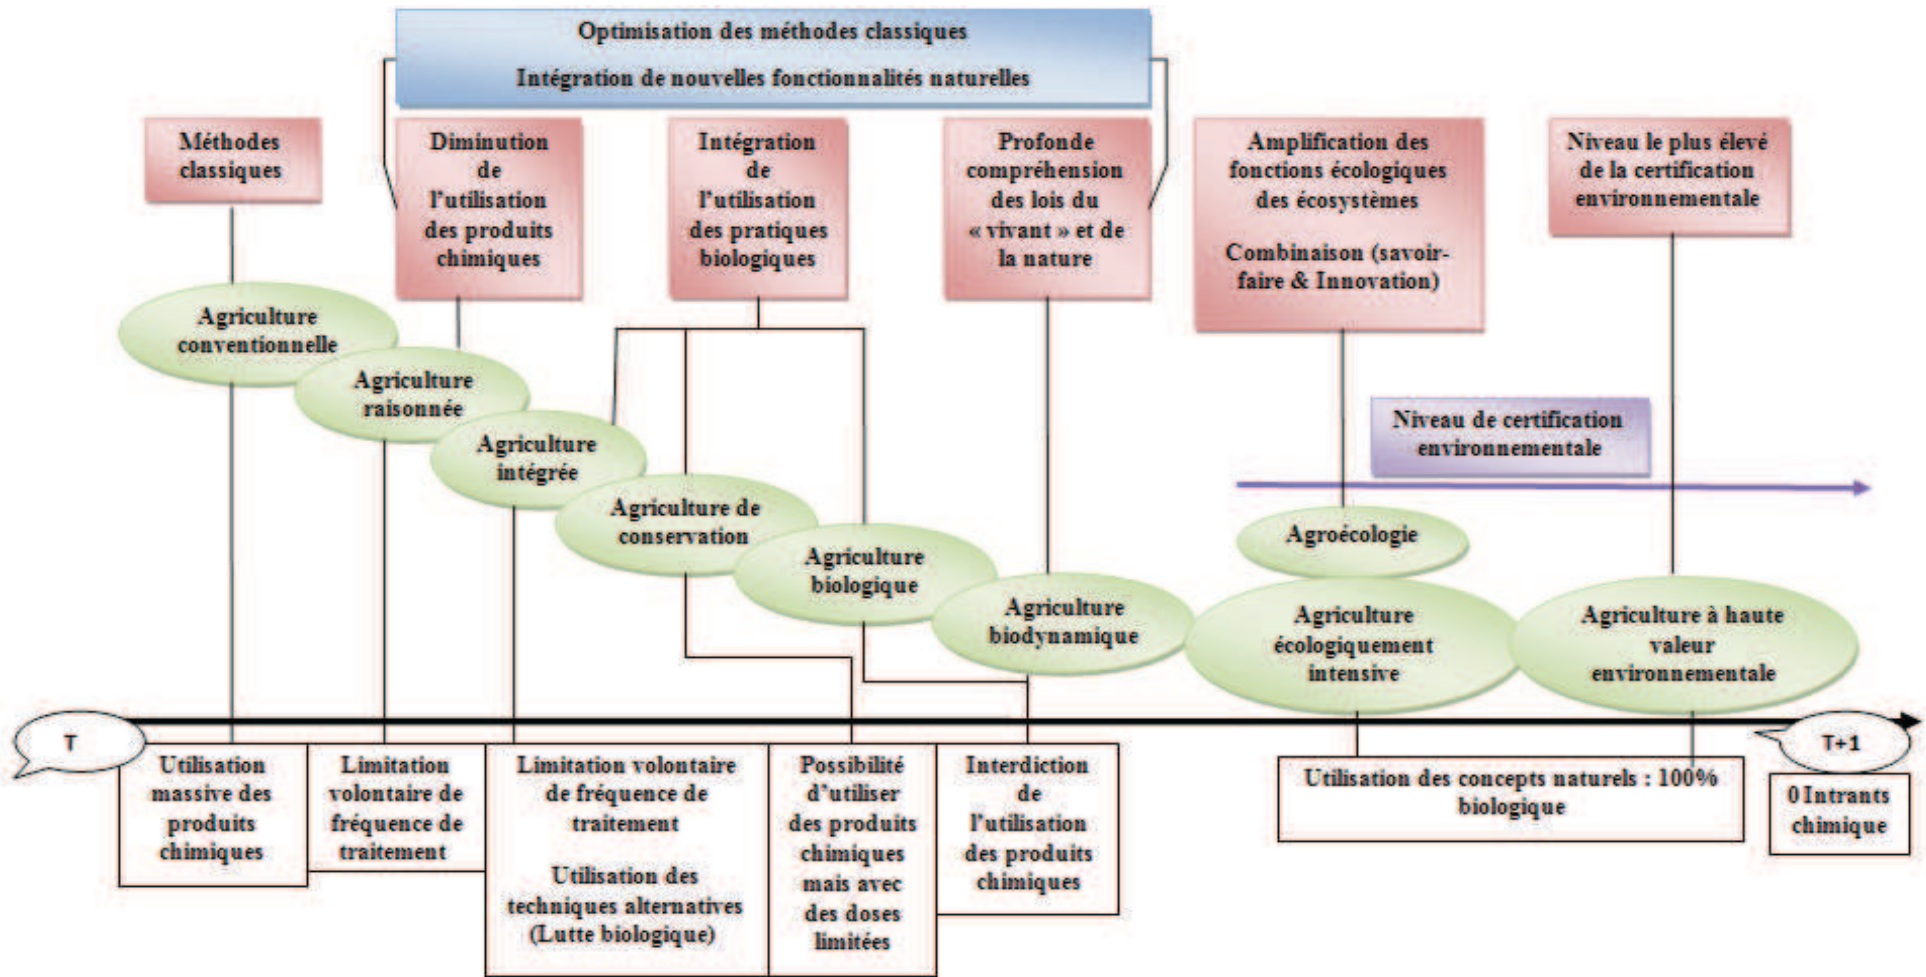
Optimisation des méthodes classiques

Intégration de nouvelles fonctionnalités naturelles

Méthodes classiques

Diminution de l'utilisation des produits chimiques

Intégration de l'utilisation des pratiques biologiques

Profonde compréhension des lois du « vivant » et de la nature

Amplification des fonctions écologiques des écosystèmes

Combinaison (savoir-faire & Innovation)

Niveau le plus élevé de la certification environnementale

Agriculture conventionnelle

Agriculture raisonnée

Agriculture intégrée

Agriculture de conservation

Agriculture biologique

Agriculture biodynamique

Niveau de certification environnementale

Agroécologie

Agriculture écologiquement intensive

Agriculture à haute valeur environnementale

T

T+1

Utilisation massive des produits chimiques

Limitation volontaire de fréquence de traitement

Limitation volontaire de fréquence de traitement

Utilisation des techniques alternatives (Lutte biologique)

Possibilité d'utiliser des produits chimiques mais avec des doses limitées

Interdiction de l'utilisation des produits chimiques

Utilisation des concepts naturels : 100% biologique

0 Intrants chimique